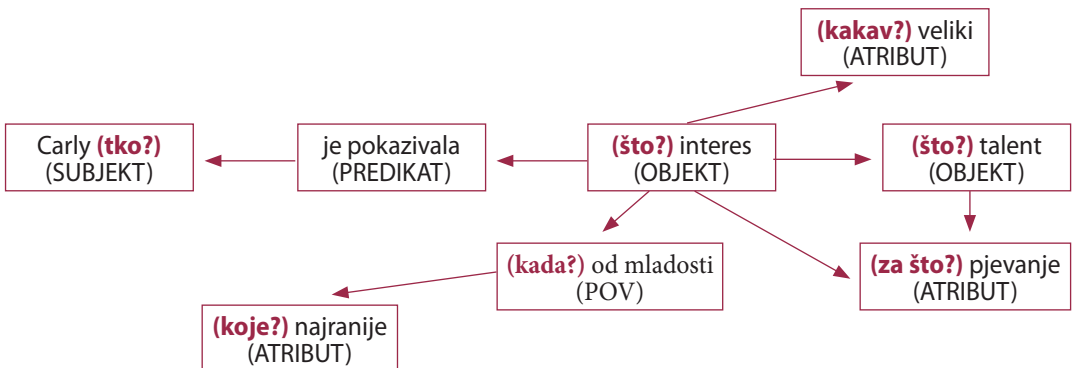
(kakav?) veliki
(ATRIBUT)

Carly (tko?)
(SUBJEKT)

je pokazivala
(PREDIKAT)

(što?) interes
(OBJEKT)

(što?) talent
(OBJEKT)

(kada?) od mladosti
(POV)

(za što?) pjevanje
(ATRIBUT)

(koje?) najranije
(ATRIBUT)